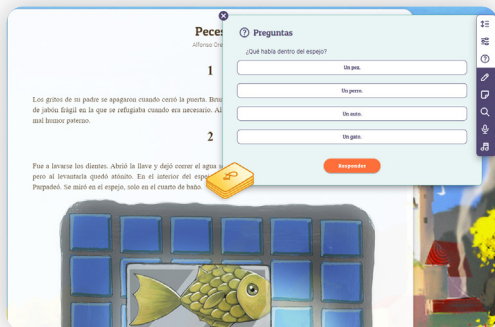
Peces

Alfonso Orá

1

Los gritos de su padre se apagaron cuando cerró la puerta. Bru de jabón frágil en la que se refugiaba cuando era necesario. Al mal humor paterno.

2

Fue a lavarse los dientes. Abrió la llave y dejó correr el agua s pero al levantarla quedó atónito. En el interior del espe Parpadeó. Se miró en el espejo, solo en el cuarto de baño.

Preguntas

¿Qué había dentro del espejo?

Un pez.

Un perro.

Un auto.

Un gato.

Responder